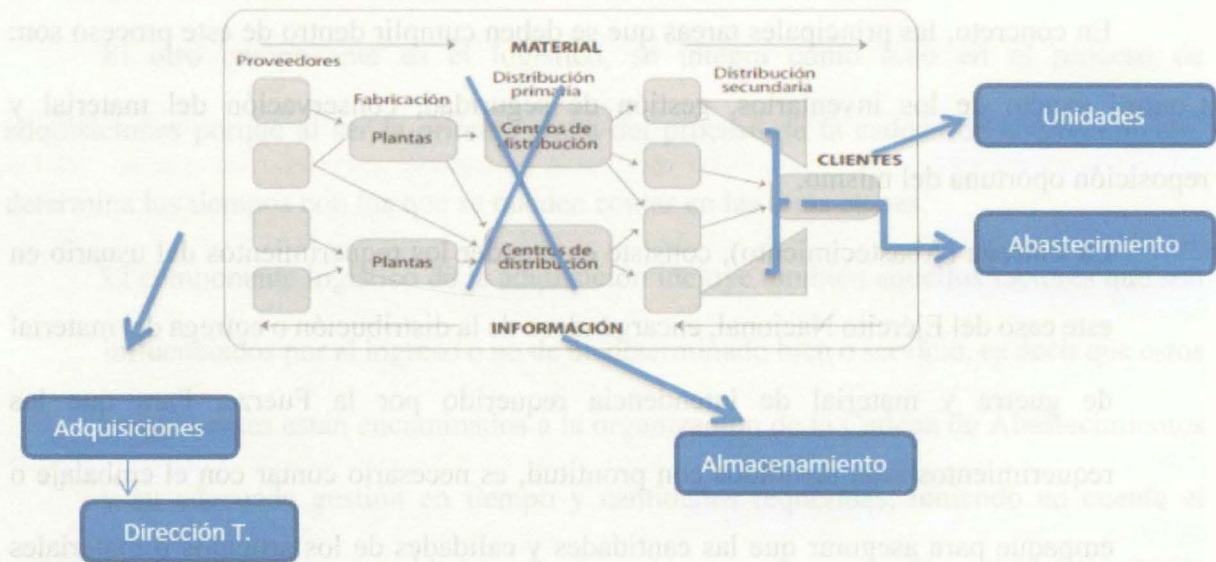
En concreto, las principales tareas que se deben cumplir dentro de este proceso son: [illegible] de los inventarios, gestión de seguridad, conservación del material y reposición oportuna del mismo.

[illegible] (abastecimiento), consiste en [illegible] los requerimientos del usuario en este caso del Ejército Nacional, encargándose de la distribución o provea el material de guerra y material de intendencia requerido por la Fuerza. Para que los requerimientos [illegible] con prontitud, es necesario contar con el embalaje o empaque para asegurar que las cantidades y calidades de los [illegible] materiales

MATERIAL

Proveedores

Distribución primaria

Distribución secundaria

Fabricación

Plantas

Centros de distribución

CLIENTES

Plantas

Centros de distribución

INFORMACIÓN

Unidades

Abastecimiento

Adquisiciones

Almacenamiento

Dirección T.